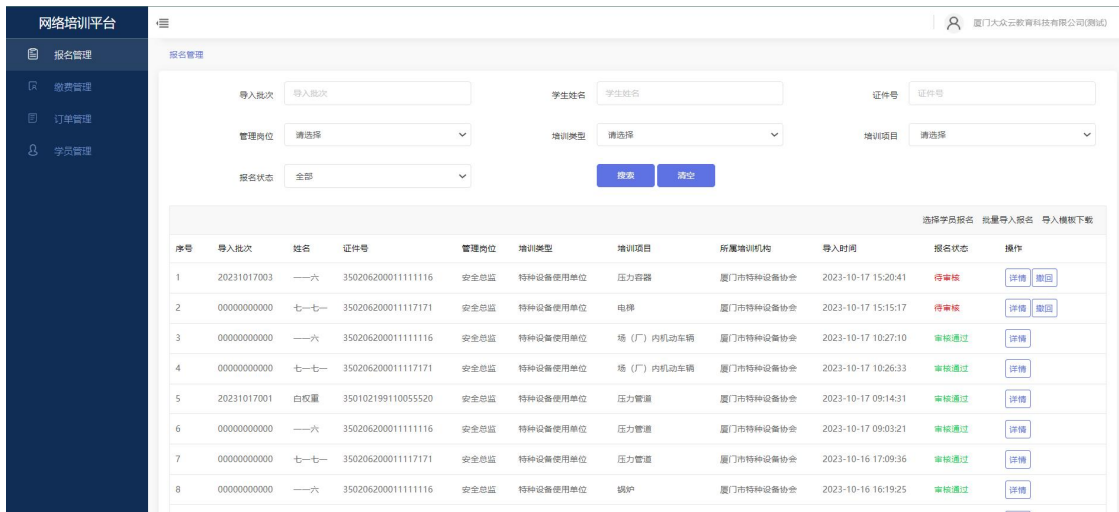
网络培训平台

报名管理
缴费管理
订单管理
学员管理

厦门大众云教育科技有限公司(测试)

报名管理

导入批次 导入批次
学生姓名 学生姓名
证件号 证件号
管理岗位 请选择
培训类型 请选择
培训项目 请选择
报名状态 全部

搜索 清空

选择学员报名 批量导入报名 导入模板下载

| 序号 | 导入批次 | 姓名 | 证件号 | 管理岗位 | 培训类型 | 培训项目 | 所属培训机构 | 导入时间 | 报名状态 | 操作 |
|---|---|---|---|---|---|---|---|---|---|---|
| 1 | 20231017003 | 一一六 | 350206200011111116 | 安全总监 | 特种设备使用单位 | 压力容器 | 厦门市特种设备协会 | 2023-10-17 15:20:41 | 待审核 | 详情 撤回 |
| 2 | 00000000000 | 七一七一 | 350206200011117171 | 安全总监 | 特种设备使用单位 | 电梯 | 厦门市特种设备协会 | 2023-10-17 15:15:17 | 待审核 | 详情 撤回 |
| 3 | 00000000000 | 一一六 | 350206200011111116 | 安全总监 | 特种设备使用单位 | 场（厂）内机动车辆 | 厦门市特种设备协会 | 2023-10-17 10:27:10 | 审核通过 | 详情 |
| 4 | 00000000000 | 七一七一 | 350206200011117171 | 安全总监 | 特种设备使用单位 | 场（厂）内机动车辆 | 厦门市特种设备协会 | 2023-10-17 10:26:33 | 审核通过 | 详情 |
| 5 | 20231017001 | 白权重 | 350102199110055520 | 安全总监 | 特种设备使用单位 | 压力管道 | 厦门市特种设备协会 | 2023-10-17 09:14:31 | 审核通过 | 详情 |
| 6 | 00000000000 | 一一六 | 350206200011111116 | 安全总监 | 特种设备使用单位 | 压力管道 | 厦门市特种设备协会 | 2023-10-17 09:03:21 | 审核通过 | 详情 |
| 7 | 00000000000 | 七一七一 | 350206200011117171 | 安全总监 | 特种设备使用单位 | 压力管道 | 厦门市特种设备协会 | 2023-10-16 17:09:36 | 审核通过 | 详情 |
| 8 | 00000000000 | 一一六 | 350206200011111116 | 安全总监 | 特种设备使用单位 | 锅炉 | 厦门市特种设备协会 | 2023-10-16 16:19:25 | 审核通过 | 详情 |